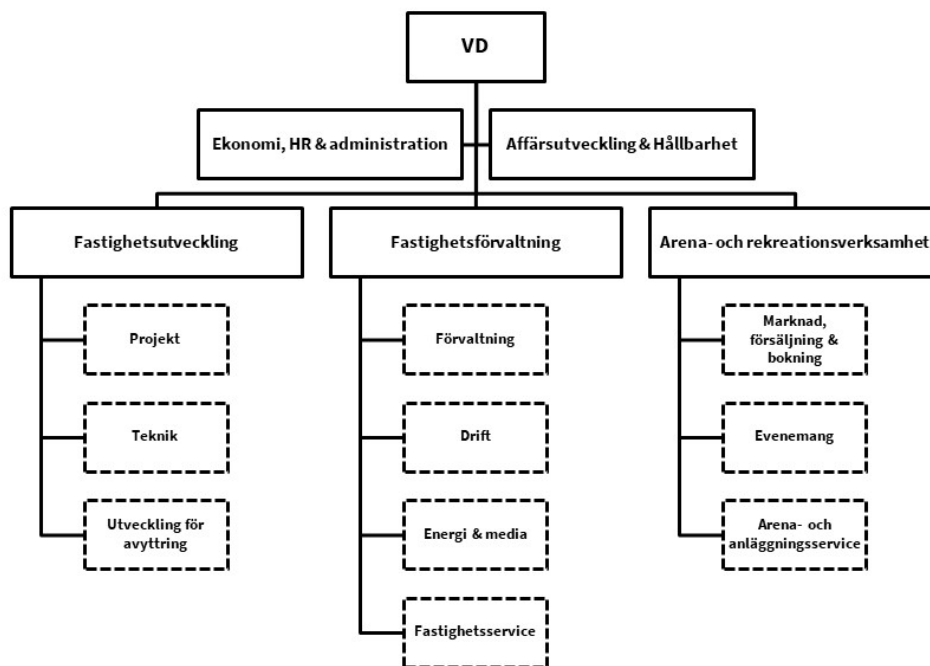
VD

Ekonomi, HR & administration

Affärsutveckling & Hållbarhet

Fastighetsutveckling

Projekt

Teknik

Utveckling för avyttring

Fastighetsförvaltning

Förvaltning

Drift

Energi & media

Fastighetsservice

Arena- och rekreationsverksamhet

Marknad, försäljning & bokning

Evenemang

Arena- och anläggningsservice